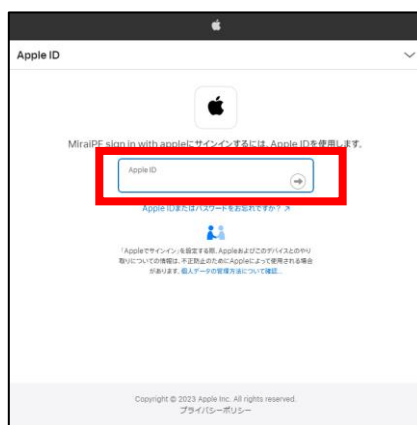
Apple ID

MiraiPF sign in with appleにサインインするには、Apple IDを使用します。

Apple ID

Apple IDまたはパスワードをお忘れですか？ ↗

「Appleでサインイン」を設定する際、Appleおよびこのデバイスとのやり取りについての情報は、不正防止のためにAppleによって使用される場合があります。個人データの管理方法について確認...

Copyright © 2023 Apple Inc. All rights reserved.
プライバシーポリシー